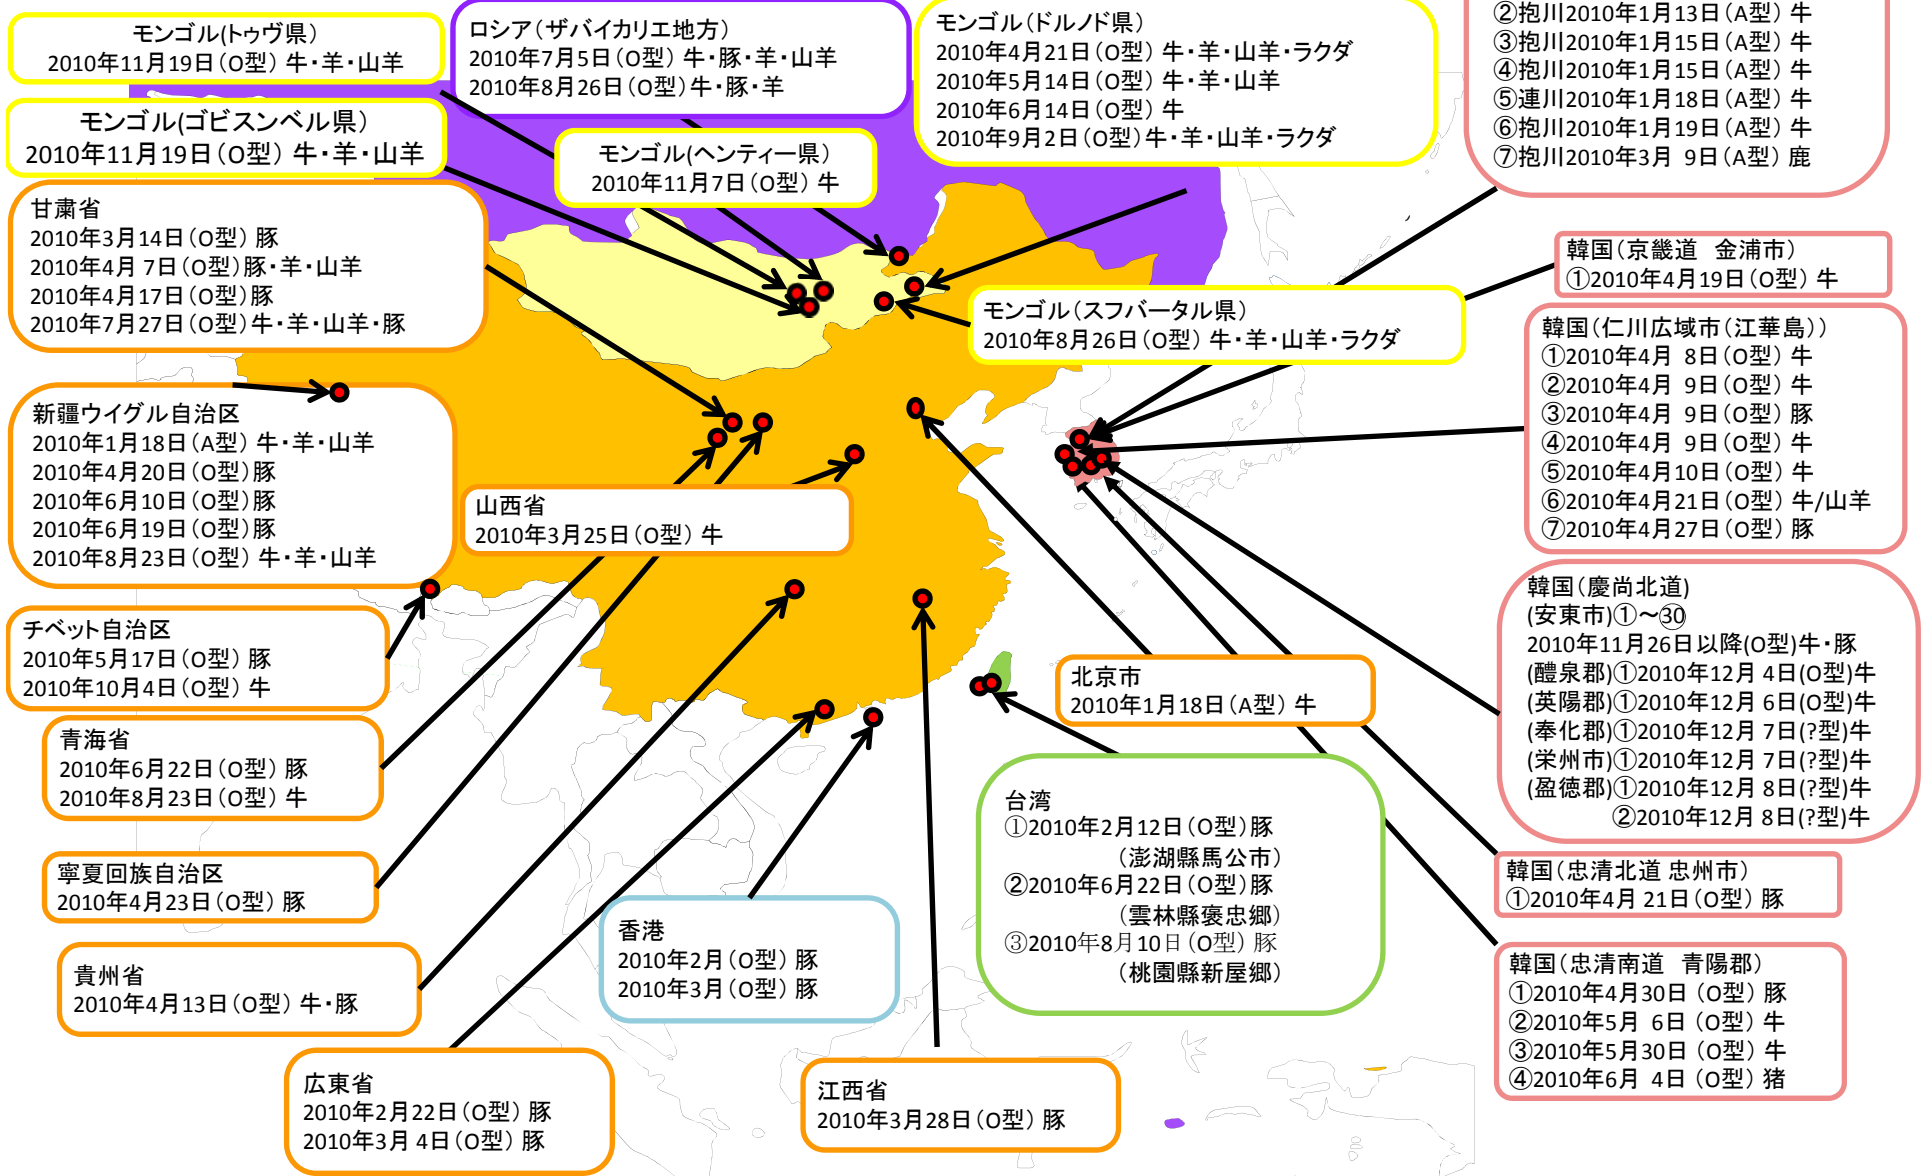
モンゴル(トゥヴ県)
2010年11月19日(O型) 牛・羊・山羊

ロシア(ザバイカリエ地方)
2010年7月5日(O型) 牛・豚・羊・山羊
2010年8月26日(O型) 牛・豚・羊

モンゴル(ドルノド県)
2010年4月21日(O型) 牛・羊・山羊・ラクダ
2010年5月14日(O型) 牛・羊・山羊
2010年6月14日(O型) 牛
2010年9月2日(O型) 牛・羊・山羊・ラクダ

②抱川2010年1月13日(A型) 牛
③抱川2010年1月15日(A型) 牛
④抱川2010年1月15日(A型) 牛
⑤連川2010年1月18日(A型) 牛
⑥抱川2010年1月19日(A型) 牛
⑦抱川2010年3月 9日(A型) 鹿

モンゴル(ゴビスンベル県)
2010年11月19日(O型) 牛・羊・山羊

モンゴル(ヘンティー県)
2010年11月7日(O型) 牛

甘粛省
2010年3月14日(O型) 豚
2010年4月 7日(O型) 豚・羊・山羊
2010年4月17日(O型) 豚
2010年7月27日(O型) 牛・羊・山羊・豚

韓国(京畿道 金浦市)
①2010年4月19日(O型) 牛

モンゴル(スフバータル県)
2010年8月26日(O型) 牛・羊・山羊・ラクダ

韓国(仁川広域市(江華島))
①2010年4月 8日(O型) 牛
②2010年4月 9日(O型) 牛
③2010年4月 9日(O型) 豚
④2010年4月 9日(O型) 牛
⑤2010年4月10日(O型) 牛
⑥2010年4月21日(O型) 牛/山羊
⑦2010年4月27日(O型) 豚

新疆ウイグル自治区
2010年1月18日(A型) 牛・羊・山羊
2010年4月20日(O型) 豚
2010年6月10日(O型) 豚
2010年6月19日(O型) 豚
2010年8月23日(O型) 牛・羊・山羊

山西省
2010年3月25日(O型) 牛

韓国(慶尚北道)
(安東市)①～㉚
2010年11月26日以降(O型)牛・豚
(醴泉郡)①2010年12月 4日(O型)牛
(英陽郡)①2010年12月 6日(O型)牛
(奉化郡)①2010年12月 7日(?型)牛
(栄州市)①2010年12月 7日(?型)牛
(盈徳郡)①2010年12月 8日(?型)牛
②2010年12月 8日(?型)牛

チベット自治区
2010年5月17日(O型) 豚
2010年10月4日(O型) 牛

北京市
2010年1月18日(A型) 牛

青海省
2010年6月22日(O型) 豚
2010年8月23日(O型) 牛

台湾
①2010年2月12日(O型)豚
(澎湖縣馬公市)
②2010年6月22日(O型)豚
(雲林縣褒忠郷)
③2010年8月10日(O型) 豚
(桃園縣新屋郷)

韓国(忠清北道 忠州市)
①2010年4月 21日(O型) 豚

寧夏回族自治区
2010年4月23日(O型) 豚

香港
2010年2月(O型) 豚
2010年3月(O型) 豚

韓国(忠清南道 青陽郡)
①2010年4月30日 (O型) 豚
②2010年5月 6日 (O型) 牛
③2010年5月30日 (O型) 牛
④2010年6月 4日 (O型) 猪

貴州省
2010年4月13日(O型) 牛・豚

広東省
2010年2月22日(O型) 豚
2010年3月 4日(O型) 豚

江西省
2010年3月28日(O型) 豚